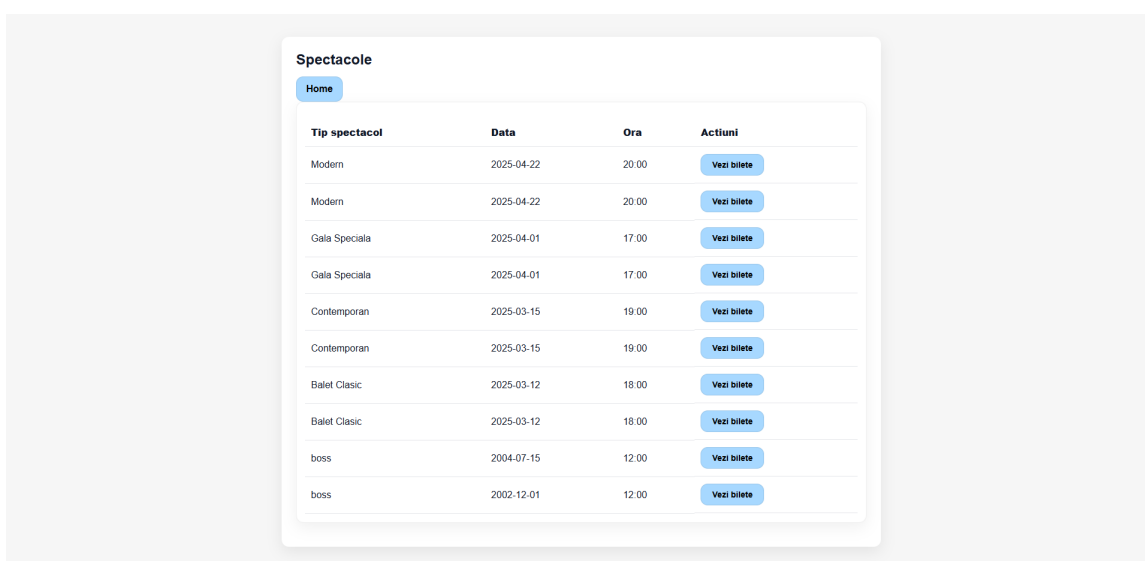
Spectacole

Home

| Tip spectacol | Data | Ora | Actiuni |
|---|---|---|---|
| Modern | 2025-04-22 | 20:00 | Vezi bilete |
| Modern | 2025-04-22 | 20:00 | Vezi bilete |
| Gala Speciala | 2025-04-01 | 17:00 | Vezi bilete |
| Gala Speciala | 2025-04-01 | 17:00 | Vezi bilete |
| Contemporan | 2025-03-15 | 19:00 | Vezi bilete |
| Contemporan | 2025-03-15 | 19:00 | Vezi bilete |
| Balet Clasic | 2025-03-12 | 18:00 | Vezi bilete |
| Balet Clasic | 2025-03-12 | 18:00 | Vezi bilete |
| boss | 2004-07-15 | 12:00 | Vezi bilete |
| boss | 2002-12-01 | 12:00 | Vezi bilete |